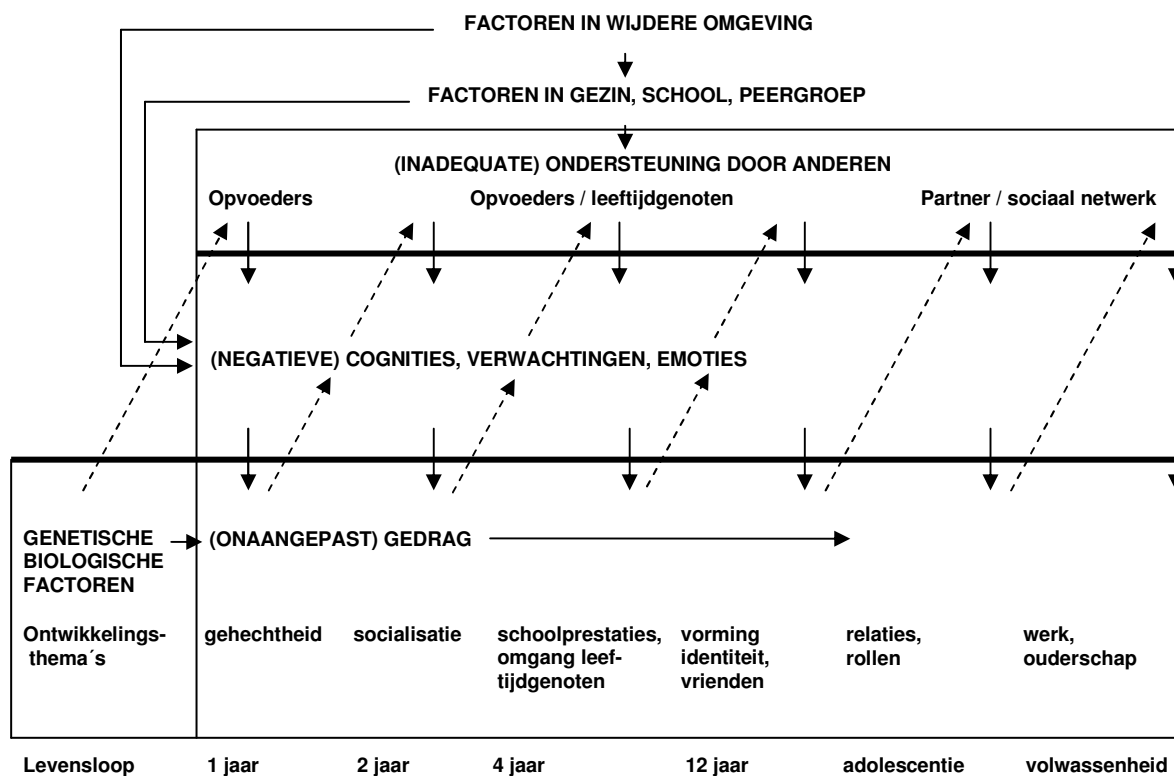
FACTOREN IN WIJDERE OMGEVING

FACTOREN IN GEZIN, SCHOOL, PEERGROEP

(INADEQUATE) ONDERSTEUNING DOOR ANDEREN

Opvoeders

Opvoeders / leeftijdgenoten

Partner / sociaal netwerk

(NEGATIEVE) COGNITIES, VERWACHTINGEN, EMOTIES

GENETISCHE BIOLOGISCHE FACTOREN

(ONAANGEPAST) GEDRAG

| Ontwikkelingsthema´s | gehechtheid | socialisatie | schoolprestaties, omgang leeftijdgenoten | vorming identiteit, vrienden | relaties, rollen | werk, ouderschap |
|---|---|---|---|---|---|---|
| Levensloop | 1 jaar | 2 jaar | 4 jaar | 12 jaar | adolescentie | volwassenheid |